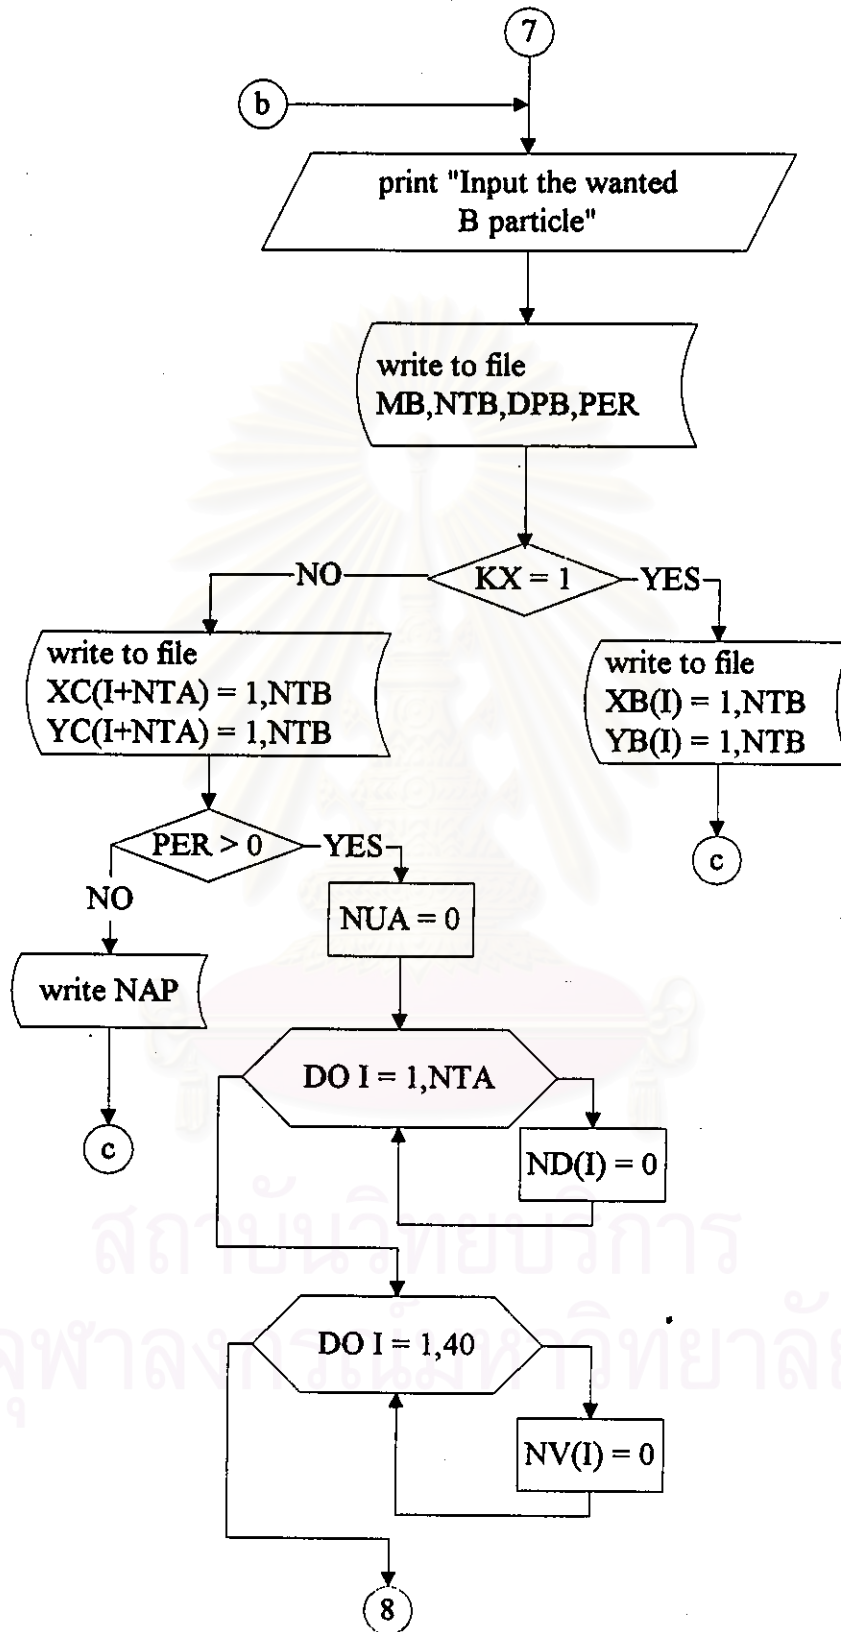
7

b

print "Input the wanted B particle"

write to file MB,NTB,DPB,PER

KX = 1

NO

YES

write to file XC(I+NTA) = 1,NTB YC(I+NTA) = 1,NTB

write to file XB(I) = 1,NTB YB(I) = 1,NTB

c

PER > 0

YES

NO

NUA = 0

write NAP

DO I = 1,NTA

c

ND(I) = 0

สถาบันวิทยบริการ

จุฬาลงกรณ์มหาวิทยาลัย

DO I = 1,40

NV(I) = 0

8